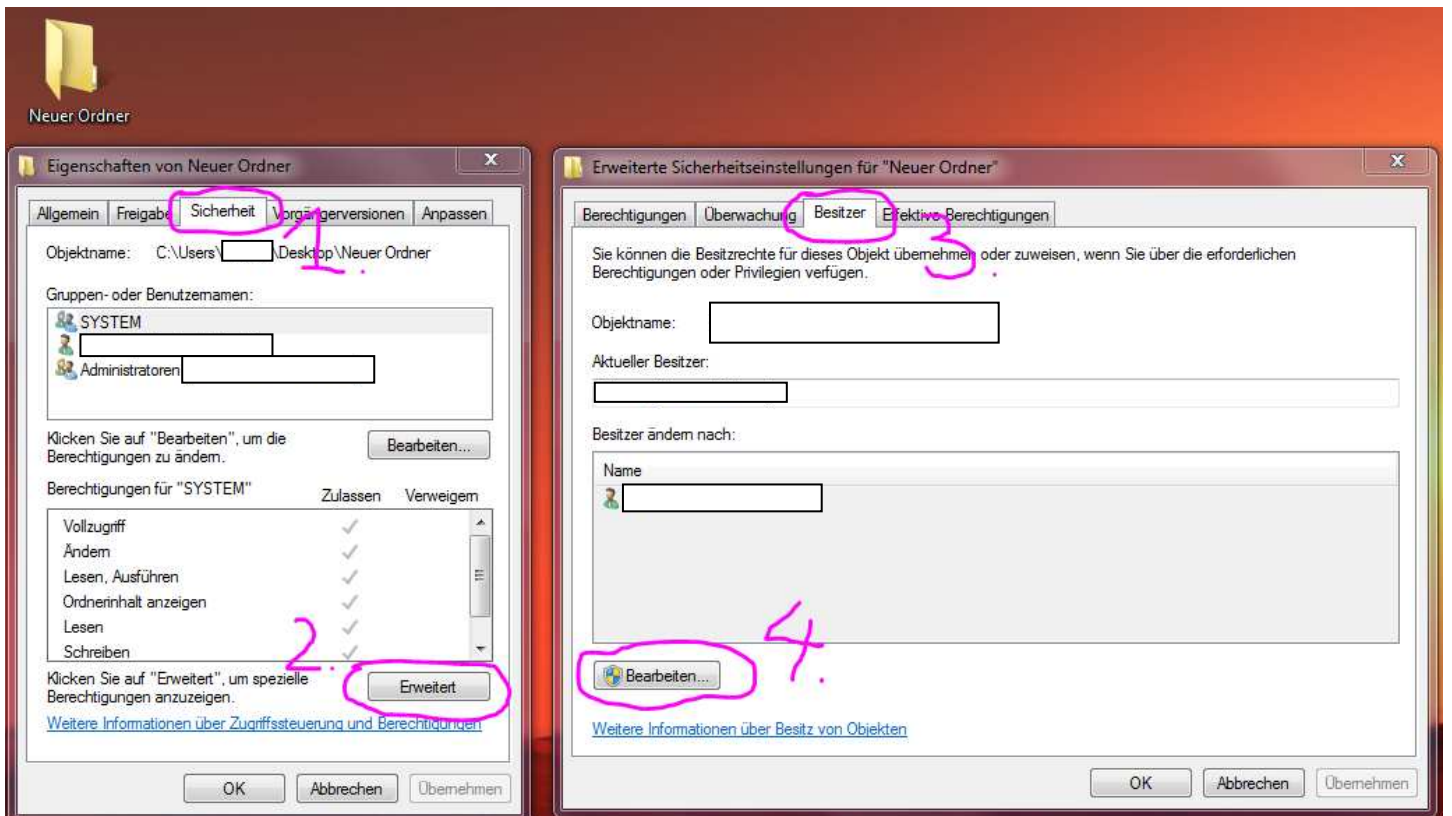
Neuer Ordner

Eigenschaften von Neuer Ordner

Allgemein | Freigabe | Sicherheit | Vorgängerversionen | Anpassen

1.

Objektname: C:\Users\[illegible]\Desktop\Neuer Ordner

Gruppen- oder Benutzernamen:

SYSTEM

Administratoren

Klicken Sie auf "Bearbeiten", um die Berechtigungen zu ändern.

Bearbeiten...

Berechtigungen für "SYSTEM"

| | Zulassen | Verweigern |
|---|---|---|
| Vollzugriff | ✓ | |
| Ändern | ✓ | |
| Lesen, Ausführen | ✓ | |
| Ordnerinhalt anzeigen | ✓ | |
| Lesen | ✓ | |
| Schreiben | ✓ | |

2.

Klicken Sie auf "Erweitert", um spezielle Berechtigungen anzuzeigen.

Erweitert

Weitere Informationen über Zugriffssteuerung und Berechtigungen

OK | Abbrechen | Übernehmen

Erweiterte Sicherheitseinstellungen für "Neuer Ordner"

Berechtigungen | Überwachung | Besitzer | Effektive Berechtigungen

3.

Sie können die Besitzrechte für dieses Objekt übernehmen oder zuweisen, wenn Sie über die erforderlichen Berechtigungen oder Privilegien verfügen.

Objektname:

Aktueller Besitzer:

Besitzer ändern nach:

Name

4.

Bearbeiten...

Weitere Informationen über Besitz von Objekten

OK | Abbrechen | Übernehmen